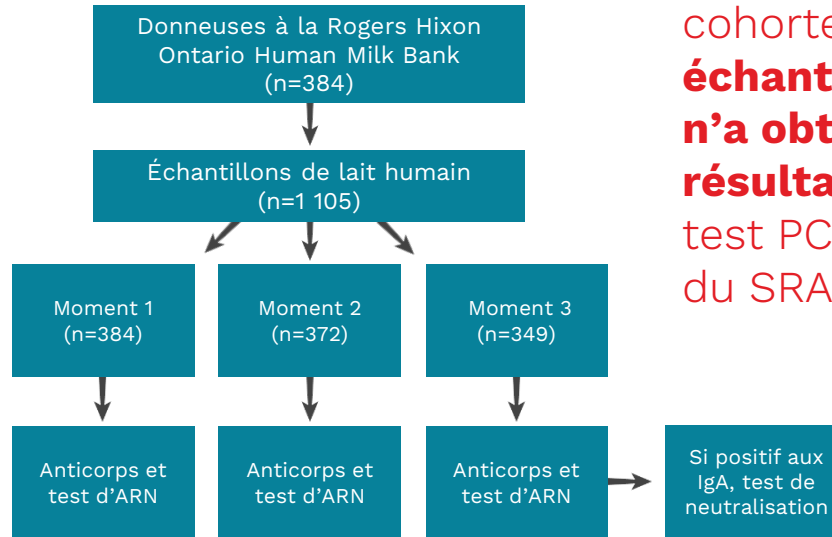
Donneuses à la Rogers Hixon Ontario Human Milk Bank (n=384)

Échantillons de lait humain (n=1 105)

Moment 1 (n=384)

Moment 2 (n=372)

Moment 3 (n=349)

Anticorps et test d'ARN

Anticorps et test d'ARN

Anticorps et test d'ARN

Si positif aux IgA, test de neutralisation

cohorte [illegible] **échant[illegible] n'a obt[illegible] résulta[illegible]** test PC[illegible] du SRA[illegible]